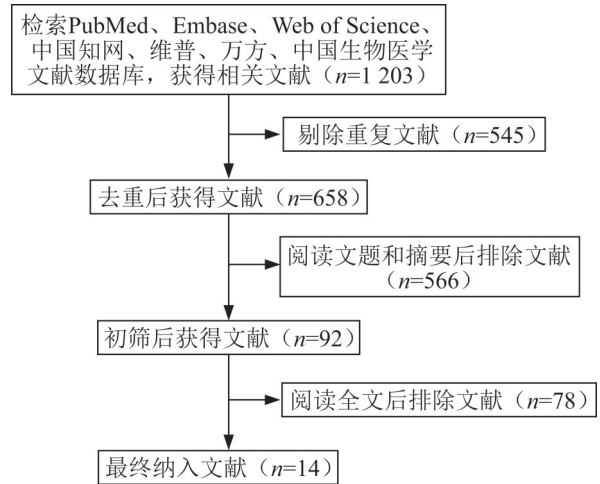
检索PubMed、Embase、Web of Science、中国知网、维普、万方、中国生物医学文献数据库，获得相关文献（$n$=1 203）

剔除重复文献（$n$=545）

去重后获得文献（$n$=658）

阅读文题和摘要后排除文献（$n$=566）

初筛后获得文献（$n$=92）

阅读全文后排除文献（$n$=78）

最终纳入文献（$n$=14）